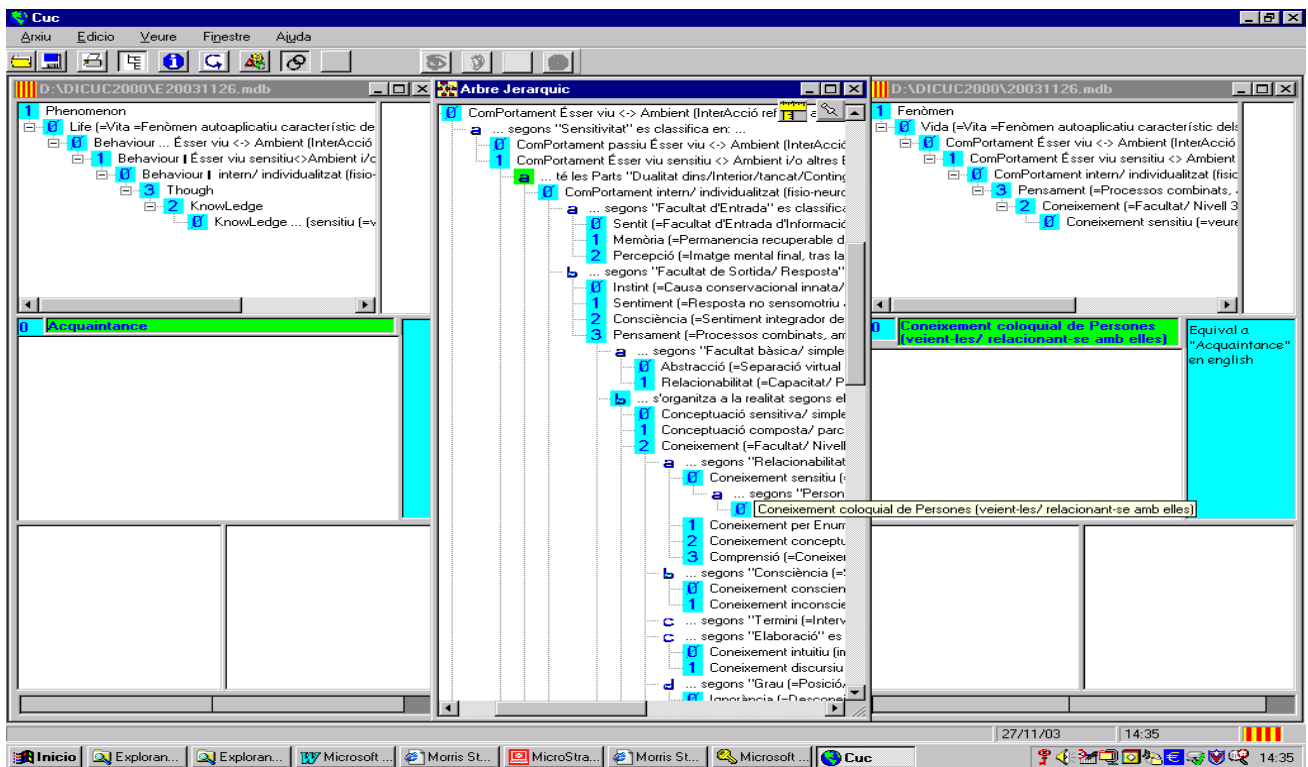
Cuc

Arxiu Edicio Veure Finestre Ajuda

D:\DICUC2000\E20031126.mdb

1 Phenomenon
Ø Life (=Vita =Fenòmen autoaplicatiu característic de
Ø Behaviour ... Ésser viu <-> Ambient (InterAcció
1 Behaviour I Ésser viu sensitiu<>Ambient i/o
Ø Behaviour I intern/ individualitzat (fisio-
3 Though
2 KnowLedge
Ø KnowLedge ... (sensitiu (=v

0 Acquaintance

Arbre Jerarquic

Ø ComPortament Ésser viu <-> Ambient (InterAcció ref
a ... segons "Sensitivitat" es classifica en: ...
Ø ComPortament passiu Ésser viu <-> Ambient (InterAcció
1 ComPortament Ésser viu sensitiu <> Ambient i/o altres E
a ... té les Parts "Dualitat dins/Interior/tancat/Conting
Ø ComPortament intern/ individualitzat (fisio-neuro
a ... segons "Facultat d'Entrada" es classifica
Ø Sentit (=Facultat d'Entrada d'Informació
1 Memòria (=Permanencia recuperable d
2 Percepció (=Imatge mental final, tras la
b ... segons "Facultat de Sortida/ Resposta"
Ø Instint (=Causa conservacional innata/
1 Sentiment (=Resposta no sensomotriu
2 Consciència (=Sentiment integrador de
3 Pensament (=Processos combinats, am
a ... segons "Facultat bàsica/ simple
Ø Abstracció (=Separació virtual
1 Relacionabilitat (=Capacitat/ P
b ... s'organitza a la realitat segons el
Ø Conceptuació sensitiva/ simple
1 Conceptuació composta/ parc
2 Coneixement (=Facultat/ Nivell
a ... segons "Relacionabilitat
Ø Coneixement sensitiu (=
a ... segons "Person
Ø Coneixement coloquial de Persones (veient-les/ relacionant-se amb elles)
1 Coneixement per Enum
2 Coneixement concept
3 Comprensió (=Coneixer
b ... segons "Consciència (=
Ø Coneixement conscien
1 Coneixement inconscie
c ... segons "Termini (=Interv
c ... segons "Elaboració" es
Ø Coneixement intuitiu (in
1 Coneixement discursiu
d ... segons "Grau (=Posició
Ø Ignorància (=Desconei

D:\DICUC2000\20031126.mdb

1 Fenòmen
Ø Vida (=Vita =Fenòmen autoaplicatiu característic dels
Ø ComPortament Ésser viu <-> Ambient (InterAcció
1 ComPortament Ésser viu sensitiu <> Ambient
Ø ComPortament intern/ individualitzat (fisic
3 Pensament (=Processos combinats,
2 Coneixement (=Facultat/ Nivell 3
Ø Coneixement sensitiu (=veure

0 Coneixement coloquial de Persones (veient-les/ relacionant-se amb elles)

Equival a "Acquaintance" en english

27/11/03 14:35

Inicio | Exploran... | Exploran... | Microsoft ... | Morris St... | MicroStra... | Morris St... | Microsoft ... | Cuc | 14:35